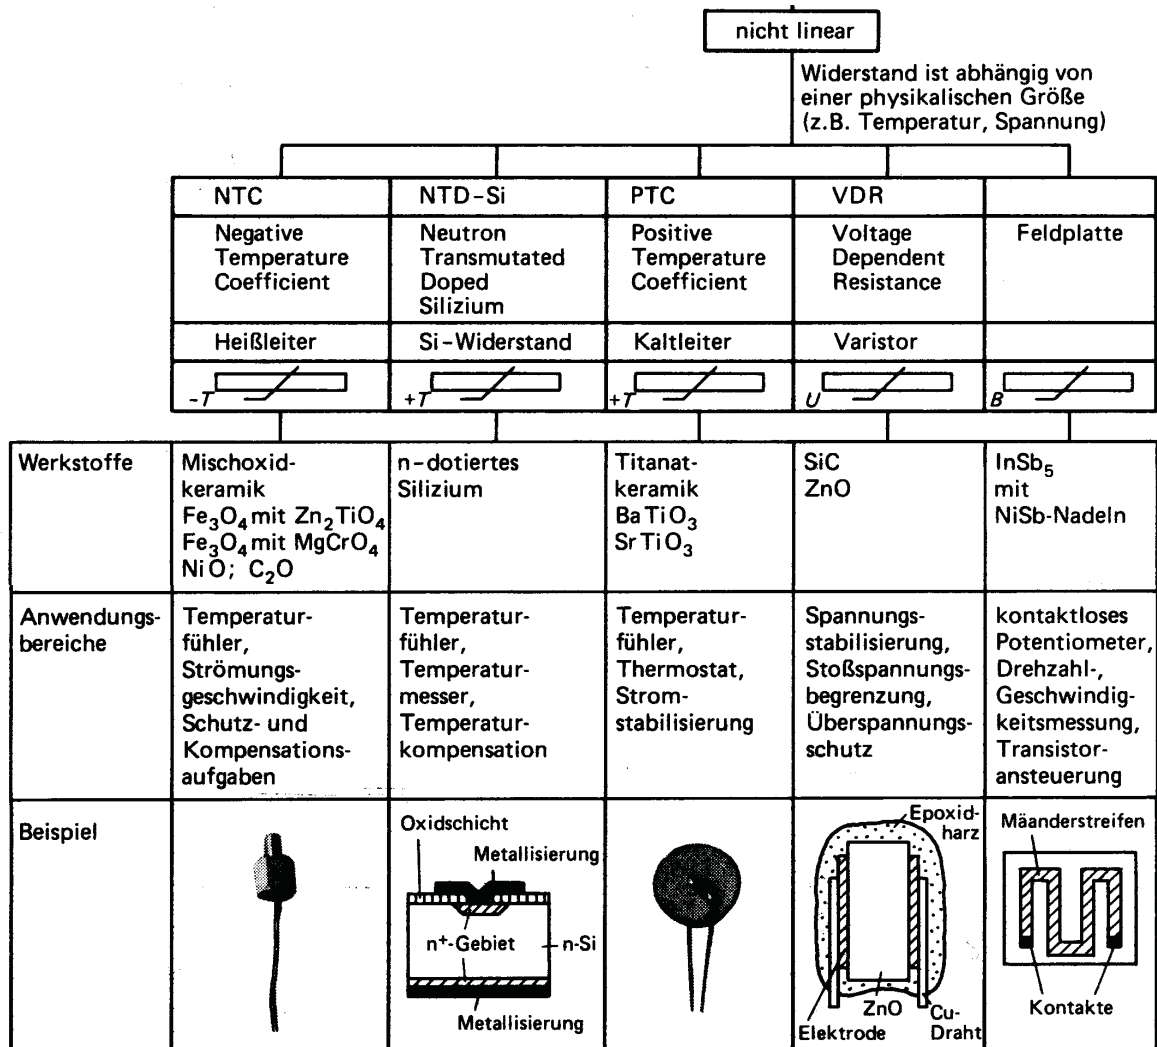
nicht linear

Widerstand ist abhängig von einer physikalischen Größe (z.B. Temperatur, Spannung)

| | NTC | NTD-Si | PTC | VDR | |
|---|---|---|---|---|---|
| | Negative Temperature Coefficient | Neutron Transmutated Doped Silizium | Positive Temperature Coefficient | Voltage Dependent Resistance | Feldplatte |
| | Heißleiter | Si-Widerstand | Kaltleiter | Varistor | |
| | -T | +T | +T | U | B |
| Werkstoffe | Mischoxidkeramik $Fe_3O_4$ mit $Zn_2TiO_4$ $Fe_3O_4$ mit $MgCrO_4$ NiO; $C_2O$ | n-dotiertes Silizium | Titanatkeramik $BaTiO_3$ $SrTiO_3$ | SiC ZnO | $InSb_5$ mit NiSb-Nadeln |
| Anwendungsbereiche | Temperaturfühler, Strömungsgeschwindigkeit, Schutz- und Kompensationsaufgaben | Temperaturfühler, Temperaturmesser, Temperaturkompensation | Temperaturfühler, Thermostat, Stromstabilisierung | Spannungsstabilisierung, Stoßspannungsbegrenzung, Überspannungsschutz | kontaktloses Potentiometer, Drehzahl-, Geschwindigkeitsmessung, Transistoransteuerung |
| Beispiel | | Oxidschicht, Metallisierung, $n^+$-Gebiet, n-Si, Metallisierung | | Epoxidharz, ZnO, Cu-Draht, Elektrode | Mäanderstreifen, Kontakte |